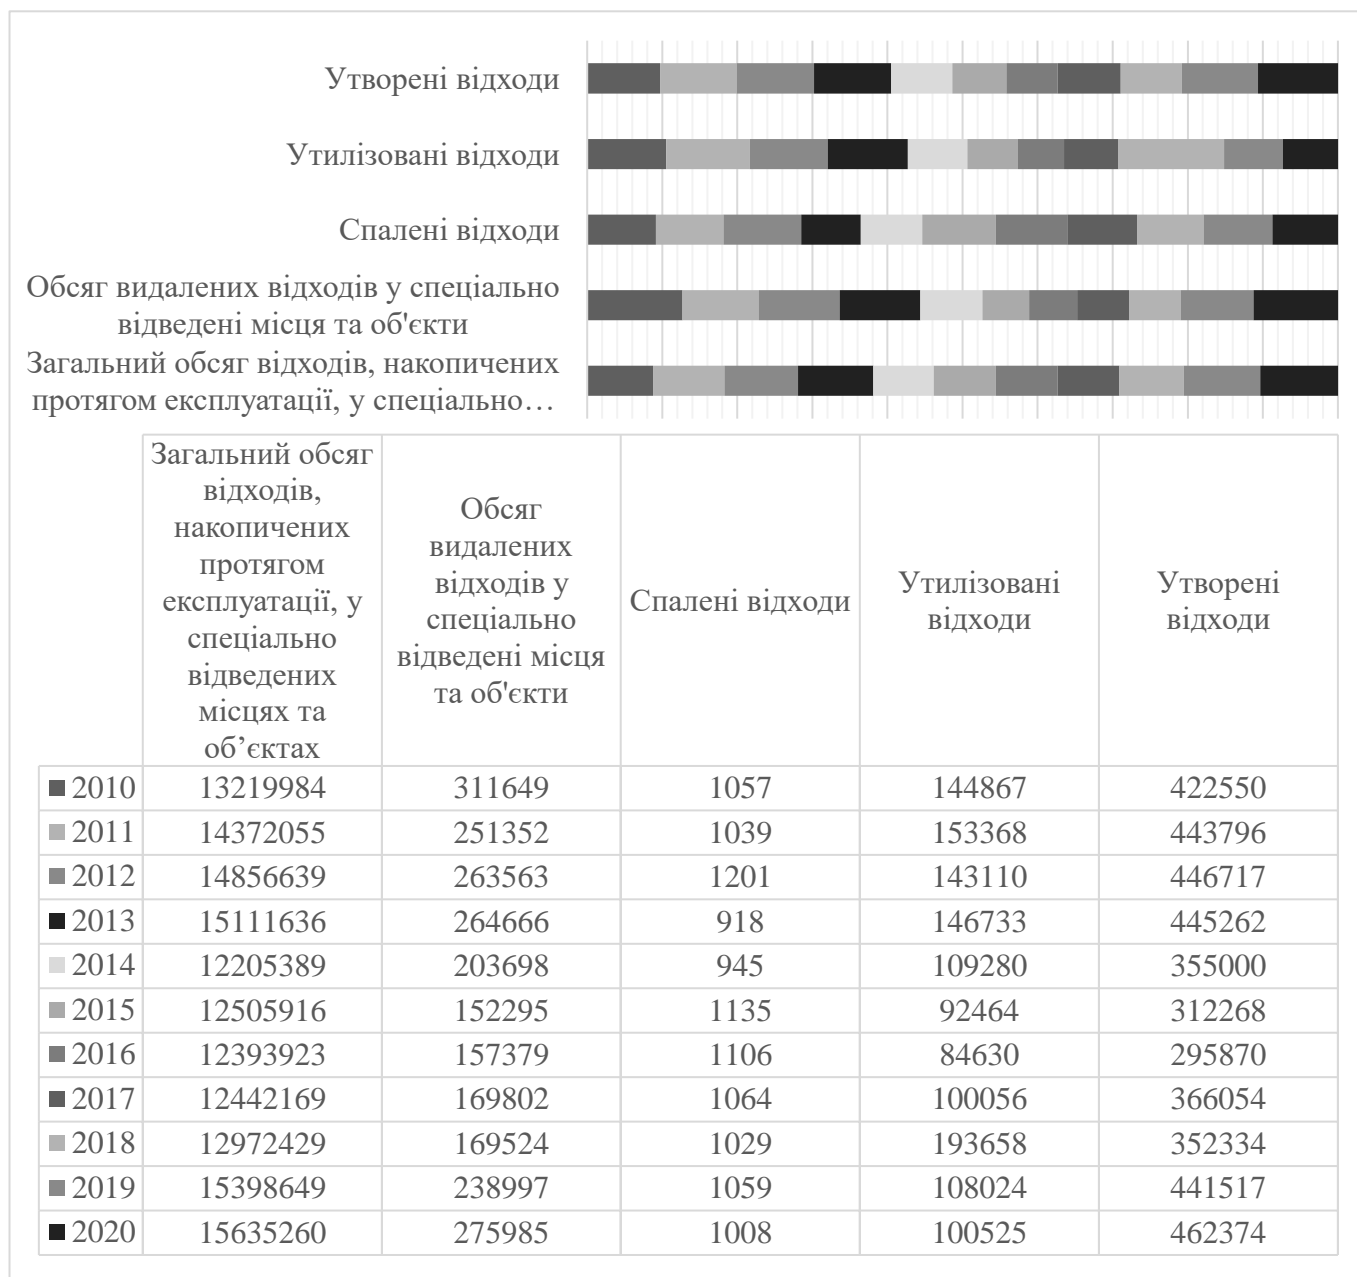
Утворені відходи

Утилізовані відходи

Спалені відходи

Обсяг видалених відходів у спеціально відведені місця та об'єкти

Загальний обсяг відходів, накопичених протягом експлуатації, у спеціально…

| | Загальний обсяг відходів, накопичених протягом експлуатації, у спеціально відведених місцях та об’єктах | Обсяг видалених відходів у спеціально відведені місця та об'єкти | Спалені відходи | Утилізовані відходи | Утворені відходи |
|---|---|---|---|---|---|
| 2010 | 13219984 | 311649 | 1057 | 144867 | 422550 |
| 2011 | 14372055 | 251352 | 1039 | 153368 | 443796 |
| 2012 | 14856639 | 263563 | 1201 | 143110 | 446717 |
| 2013 | 15111636 | 264666 | 918 | 146733 | 445262 |
| 2014 | 12205389 | 203698 | 945 | 109280 | 355000 |
| 2015 | 12505916 | 152295 | 1135 | 92464 | 312268 |
| 2016 | 12393923 | 157379 | 1106 | 84630 | 295870 |
| 2017 | 12442169 | 169802 | 1064 | 100056 | 366054 |
| 2018 | 12972429 | 169524 | 1029 | 193658 | 352334 |
| 2019 | 15398649 | 238997 | 1059 | 108024 | 441517 |
| 2020 | 15635260 | 275985 | 1008 | 100525 | 462374 |